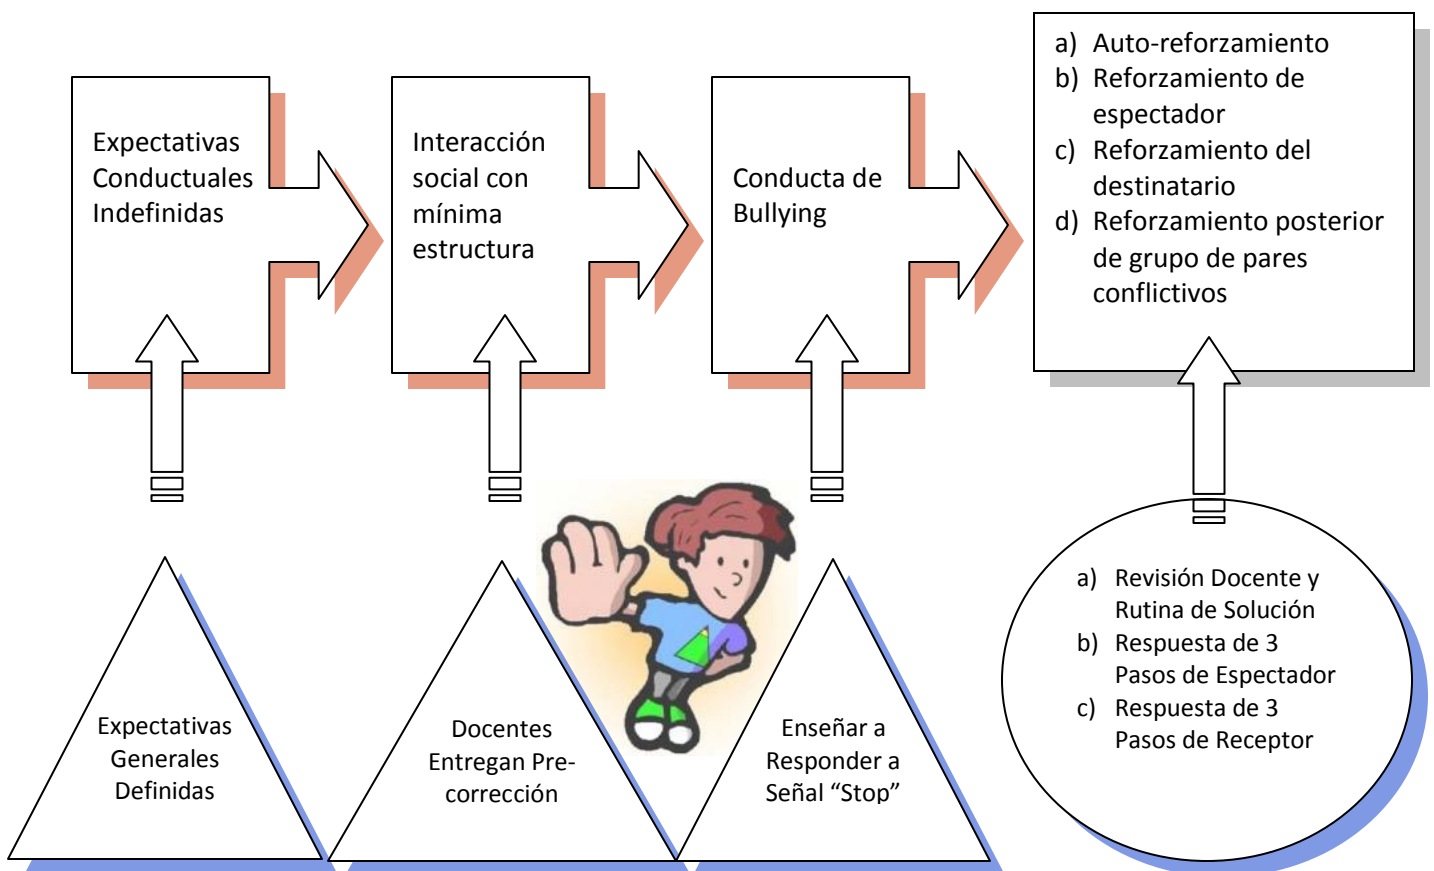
Expectativas Conductuales Indefinidas

Interacción social con mínima estructura

Conducta de Bullying

a) Auto-reforzamiento
b) Reforzamiento de espectador
c) Reforzamiento del destinatario
d) Reforzamiento posterior de grupo de pares conflictivos

Expectativas Generales Definidas

Docentes Entregan Pre-corrección

Enseñar a Responder a Señal "Stop"

a) Revisión Docente y Rutina de Solución
b) Respuesta de 3 Pasos de Espectador
c) Respuesta de 3 Pasos de Receptor